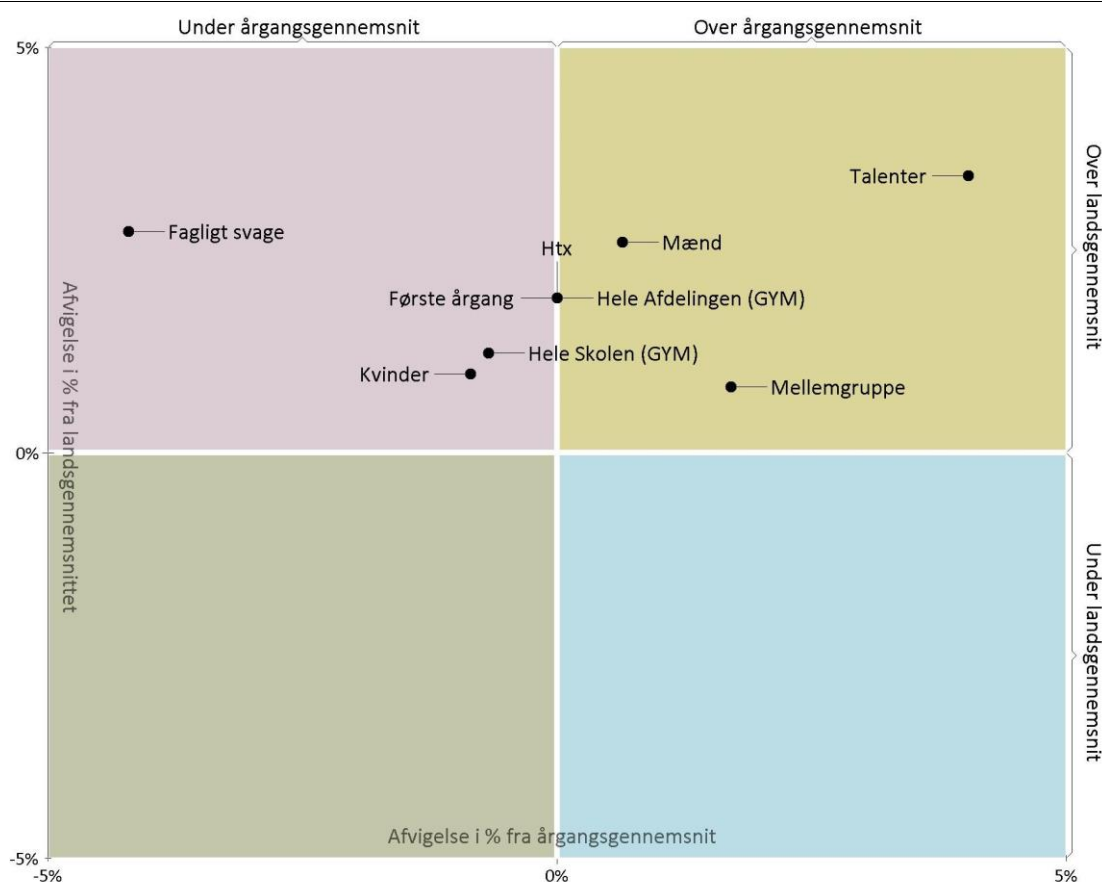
Under årgangsgennemsnit

Over årgangsgennemsnit

5%

Over landsgennemsnit

Talenter

Fagligt svage

Mænd

Htx

Første årgang

Hele Afdelingen (GYM)

Afvigelse i % fra landsgennemsnittet

Hele Skolen (GYM)

Kvinder

Mellemgruppe

0%

Under landsgennemsnit

Afvigelse i % fra årgangsgennemsnit

-5%

-5%

0%

5%